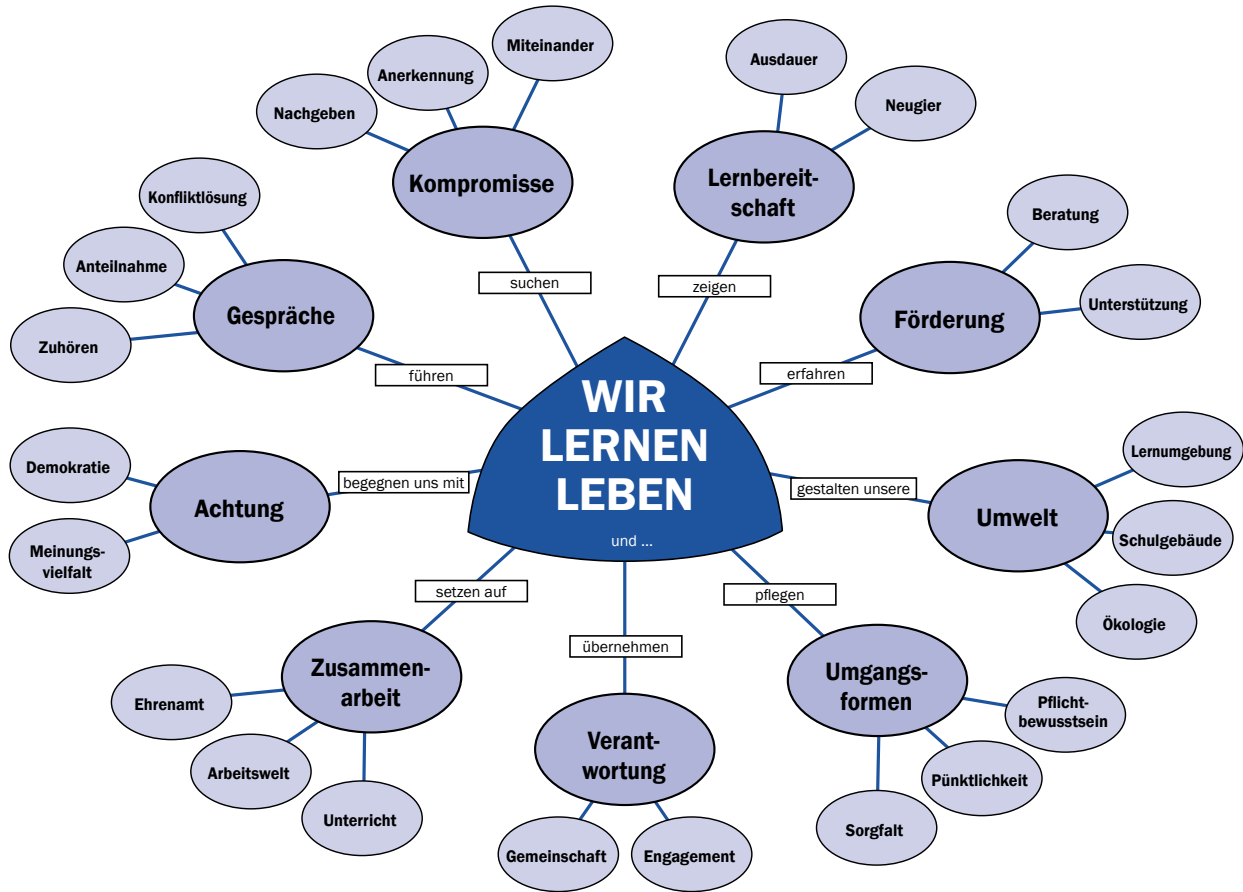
WIR LERNEN LEBEN

und ...

suchen
Kompromisse
Nachgeben
Anerkennung
Miteinander

zeigen
Lernbereitschaft
Ausdauer
Neugier

erfahren
Förderung
Beratung
Unterstützung

gestalten unsere
Umwelt
Lernumgebung
Schulgebäude
Ökologie

pflegen
Umgangsformen
Pflichtbewusstsein
Pünktlichkeit
Sorgfalt

übernehmen
Verantwortung
Gemeinschaft
Engagement

setzen auf
Zusammenarbeit
Ehrenamt
Arbeitswelt
Unterricht

begegnen uns mit
Achtung
Demokratie
Meinungsvielfalt

führen
Gespräche
Konfliktlösung
Anteilnahme
Zuhören